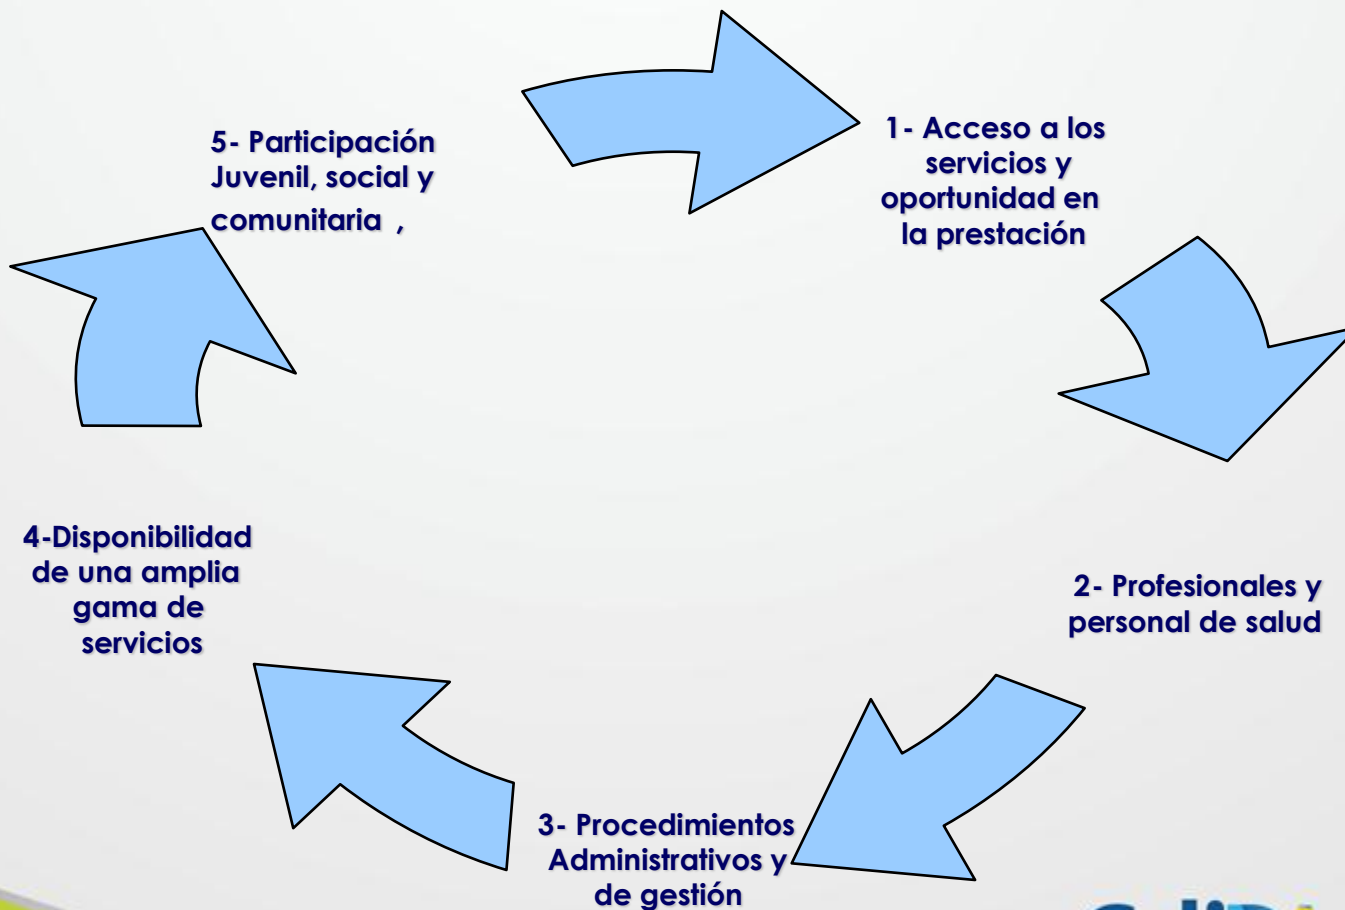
1- Acceso a los servicios y oportunidad en la prestación

2- Profesionales y personal de salud

3- Procedimientos Administrativos y de gestión

4-Disponibilidad de una amplia gama de servicios

5- Participación Juvenil, social y comunitaria ,